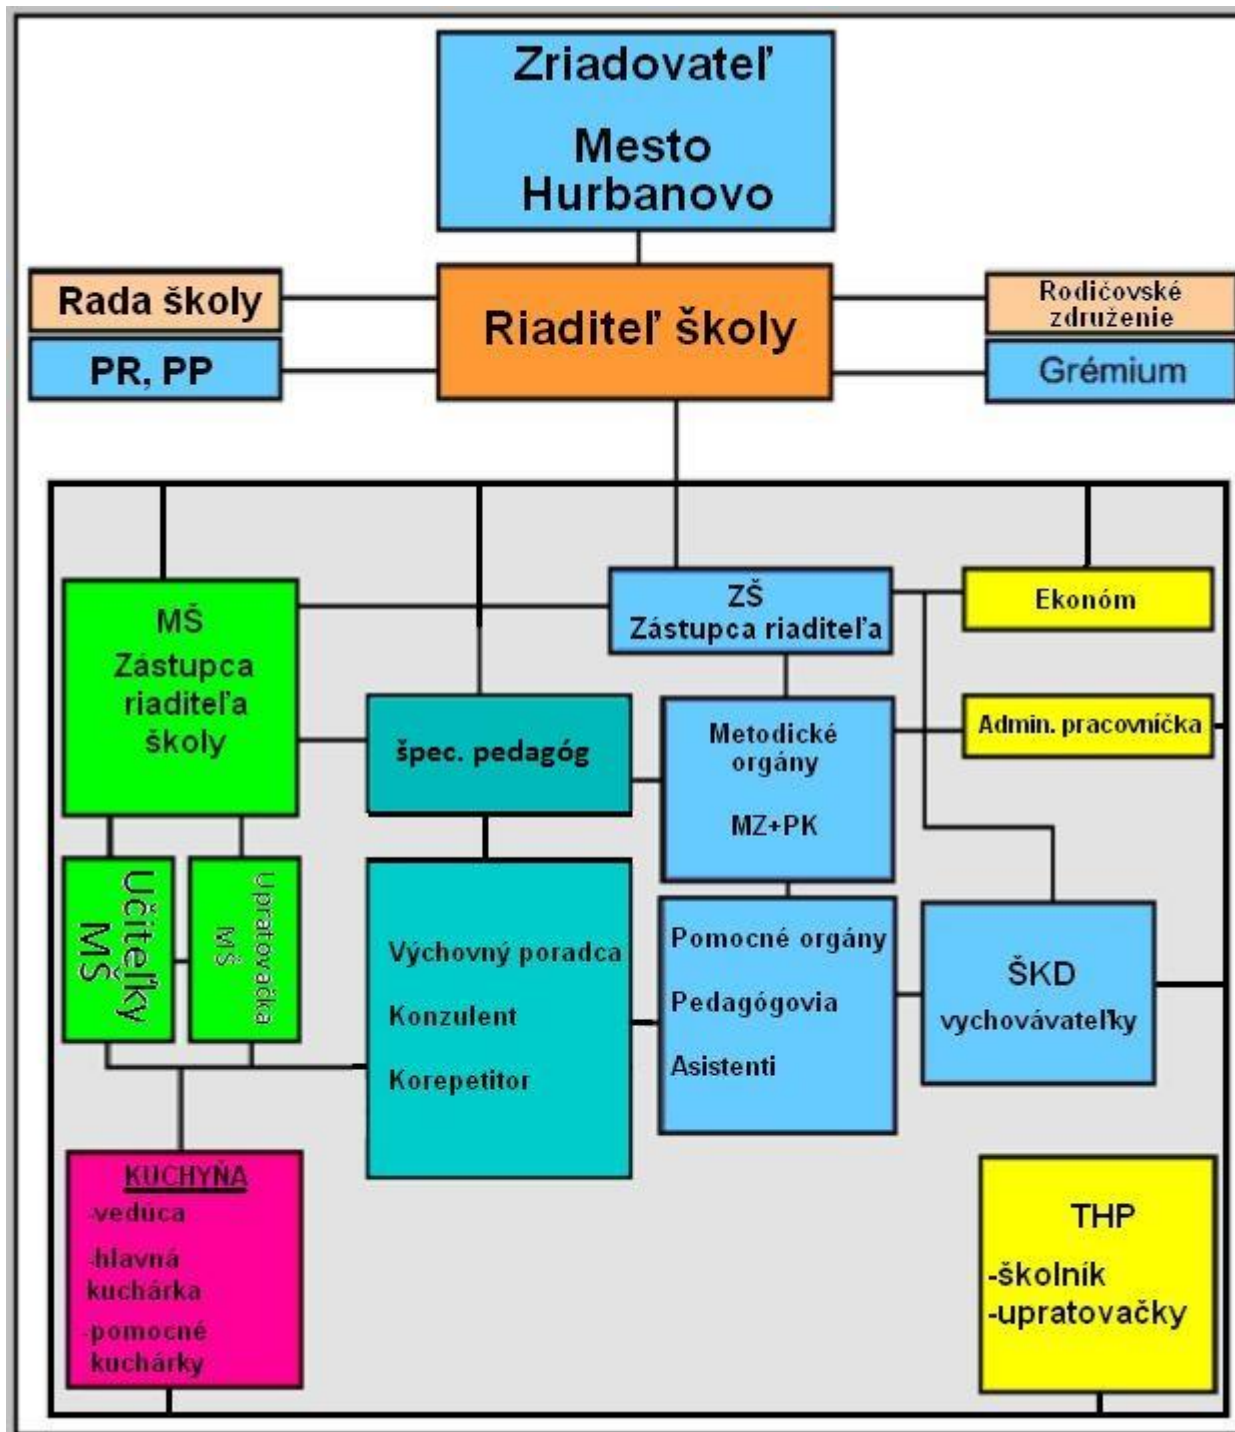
Zriadovateľ

Mesto Hurbanovo

Rada školy

PR, PP

Riaditeľ školy

Rodičovské združenie

Grémium

MŠ Zástupca riaditeľa školy

ZŠ Zástupca riaditeľa

Ekonóm

špec. pedagóg

Metodické orgány

MZ+PK

Admin. pracovníčka

Učiteľky MŠ

Upratovačka MŠ

Výchovný poradca

Konzulent

Korepetitor

Pomocné orgány

Pedagógovia

Asistenti

ŠKD vychovávateľky

KUCHYŇA

-veduca

-hlavná kuchárka

-pomocné kuchárky

THP

-školník

-upratovačky